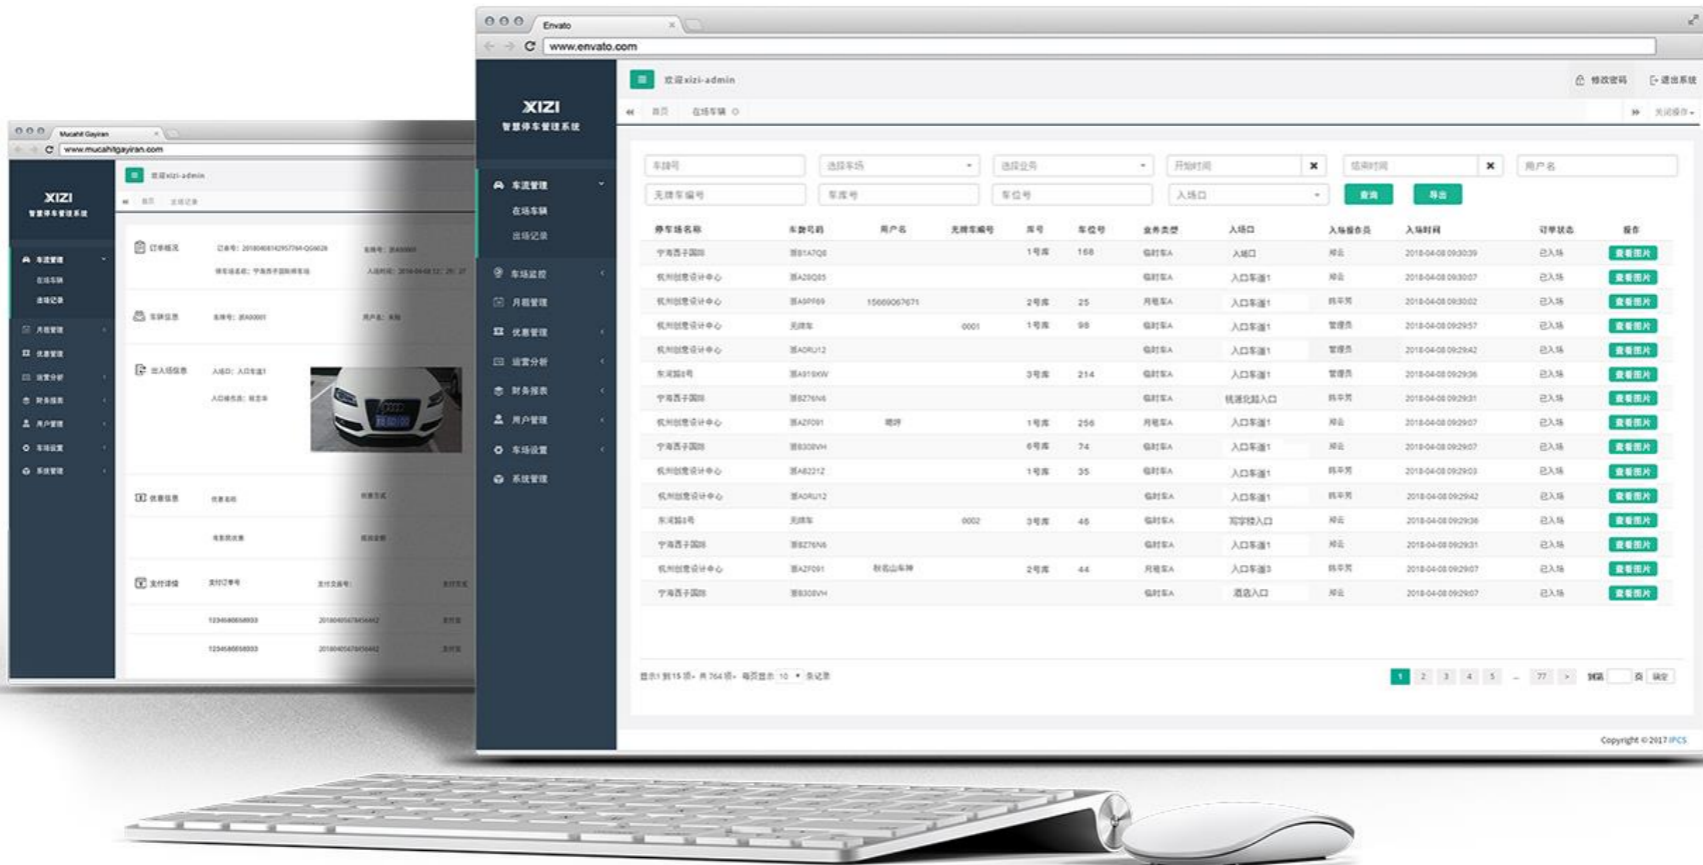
Envato
www.envato.com

XIZI
智慧停车管理系统

欢迎xizi-admin
修改密码
退出系统
首页
在场车辆
关闭操作

车流管理
在场车辆
出场记录
车场监控
月租管理
优惠管理
运营分析
财务报表
用户管理
车场设置
系统管理

车牌号
选择车场
选择业务
开始时间
结束时间
用户名
无牌车编号
车库号
车位号
入场口
查询
导出

| 停车场名称 | 车牌号码 | 用户名 | 无牌车编号 | 库号 | 车位号 | 业务类型 | 入场口 | 入场操作员 | 入场时间 | 订单状态 | 操作 |
|---|---|---|---|---|---|---|---|---|---|---|---|
| 宁海西子国际 | 浙B1A7Q8 | | | 1号库 | 168 | 临时车A | 入场口 | 神云 | 2018-04-08 09:30:39 | 已入场 | 查看图片 |
| 杭州创意设计中心 | 浙A28Q85 | | | | | 临时车A | 入口车道1 | 神云 | 2018-04-08 09:30:07 | 已入场 | 查看图片 |
| 杭州创意设计中心 | 浙A9PF69 | 15669067671 | | 2号库 | 25 | 月租车A | 入口车道1 | 韩平秀 | 2018-04-08 09:30:02 | 已入场 | 查看图片 |
| 杭州创意设计中心 | 无牌车 | | 0001 | 1号库 | 98 | 临时车A | 入口车道1 | 管理员 | 2018-04-08 09:29:57 | 已入场 | 查看图片 |
| 杭州创意设计中心 | 浙A0RU12 | | | | | 临时车A | 入口车道1 | 管理员 | 2018-04-08 09:29:42 | 已入场 | 查看图片 |
| 东湖路8号 | 浙A919XW | | | 3号库 | 214 | 临时车A | 入口车道1 | 管理员 | 2018-04-08 09:29:36 | 已入场 | 查看图片 |
| 宁海西子国际 | 浙BZ76N6 | | | | | 临时车A | 钱塘北路入口 | 韩平秀 | 2018-04-08 09:29:31 | 已入场 | 查看图片 |
| 杭州创意设计中心 | 浙AZF091 | 嘻呼 | | 1号库 | 256 | 月租车A | 入口车道1 | 神云 | 2018-04-08 09:29:07 | 已入场 | 查看图片 |
| 宁海西子国际 | 浙B308VH | | | 6号库 | 74 | 临时车A | 入口车道1 | 神云 | 2018-04-08 09:29:07 | 已入场 | 查看图片 |
| 杭州创意设计中心 | 浙A8221Z | | | 1号库 | 35 | 临时车A | 入口车道1 | 韩平秀 | 2018-04-08 09:29:03 | 已入场 | 查看图片 |
| 杭州创意设计中心 | 浙A0RU12 | | | | | 临时车A | 入口车道1 | 韩平秀 | 2018-04-08 09:29:42 | 已入场 | 查看图片 |
| 东湖路8号 | 无牌车 | | 0002 | 3号库 | 46 | 临时车A | 写字楼入口 | 神云 | 2018-04-08 09:29:36 | 已入场 | 查看图片 |
| 宁海西子国际 | 浙BZ76N6 | | | | | 临时车A | 入口车道1 | 神云 | 2018-04-08 09:29:31 | 已入场 | 查看图片 |
| 杭州创意设计中心 | 浙AZF091 | 秋名山车神 | | 2号库 | 44 | 月租车A | 入口车道3 | 韩平秀 | 2018-04-08 09:29:07 | 已入场 | 查看图片 |
| 宁海西子国际 | 浙B308VH | | | | | 临时车A | 酒店入口 | 神云 | 2018-04-08 09:29:07 | 已入场 | 查看图片 |

显示1到15项，共764项，每页显示 10 条记录
1 2 3 4 5 ... 77 > 到第 页 确定

Copyright © 2017 IPCS

Mucahit Gayiran
www.mucahitgayiran.com
XIZI
智慧停车管理系统
欢迎xizi-admin
首页
出场记录
车流管理
在场车辆
出场记录
月租管理
优惠管理
运营分析
财务报表
用户管理
车场设置
系统管理
订单概况
订单号：201804081429577​94-QG4028
车牌号：浙A00001
停车场名称：宁海西子国际停车场
入场时间：2018-04-08 12:25:27
车辆信息
车牌号：浙A00001
用户名：未知
出入场信息
入场口：入口车道1
入口操作员：神云
优惠信息
优惠名称
优惠方式
优惠政策
优惠金额
支付详情
支付订单号
支付流水号
支付状态
1234568058​933
20180405478​45462
支付
1234568058​933
20180405478​45462
支付